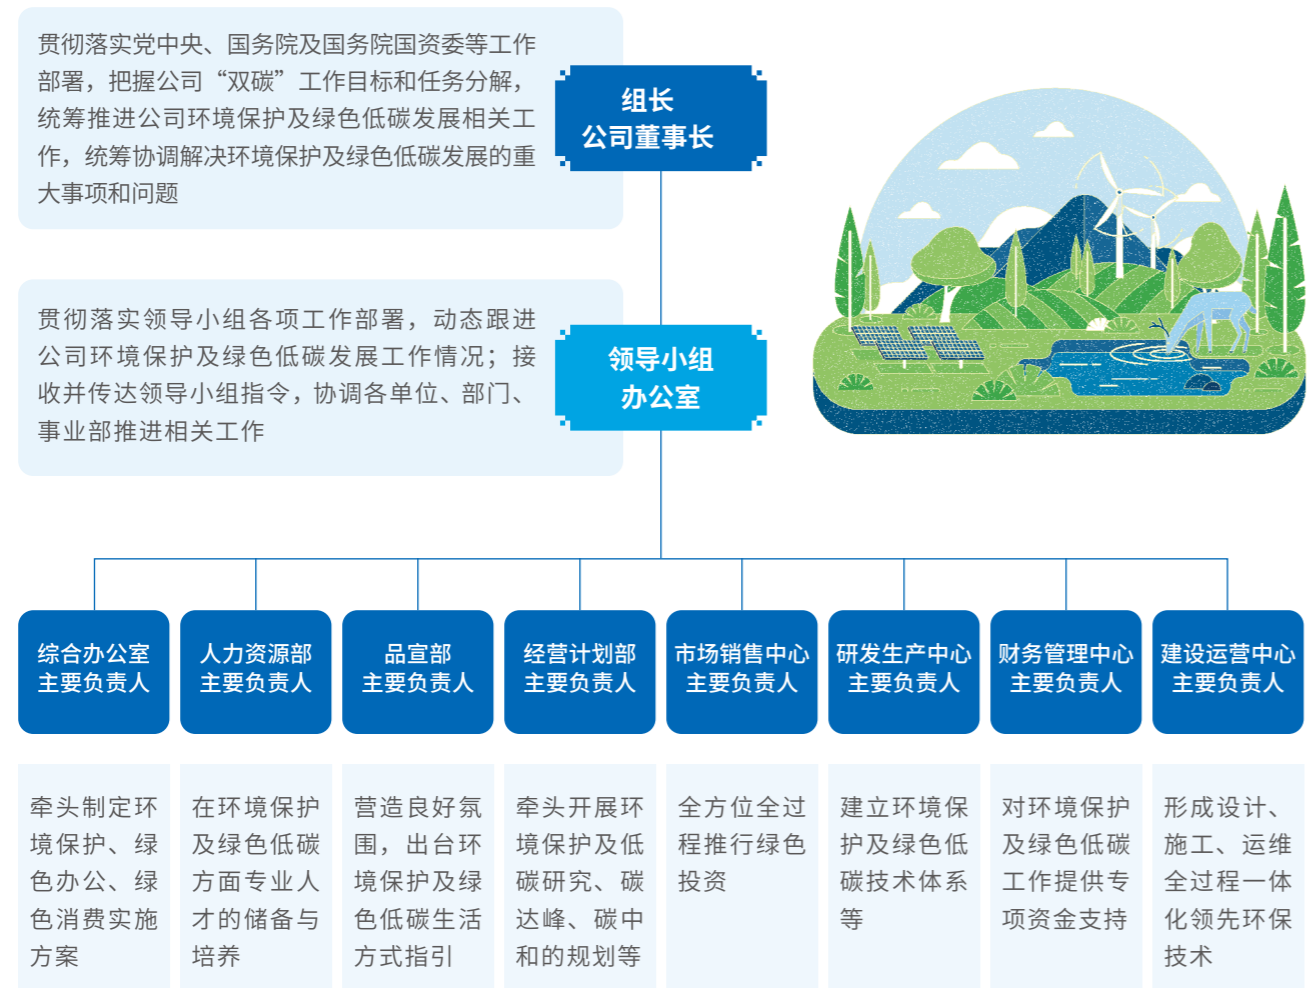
贯彻落实党中央、国务院及国务院国资委等工作部署，把握公司“双碳”工作目标和任务分解，统筹推进公司环境保护及绿色低碳发展相关工作，统筹协调解决环境保护及绿色低碳发展的重大事项和问题

组长
公司董事长

贯彻落实领导小组各项工作部署，动态跟进公司环境保护及绿色低碳发展工作情况；接收并传达领导小组指令，协调各单位、部门、事业部推进相关工作

领导小组
办公室

综合办公室
主要负责人

牵头制定环境保护、绿色办公、绿色消费实施方案

人力资源部
主要负责人

在环境保护及绿色低碳方面专业人才的储备与培养

品宣部
主要负责人

营造良好氛围，出台环境保护及绿色低碳生活方式指引

经营计划部
主要负责人

牵头开展环境保护及低碳研究、碳达峰、碳中和的规划等

市场销售中心
主要负责人

全方位全过程推行绿色投资

研发生产中心
主要负责人

建立环境保护及绿色低碳技术体系等

财务管理中心
主要负责人

对环境保护及绿色低碳工作提供专项资金支持

建设运营中心
主要负责人

形成设计、施工、运维全过程一体化领先环保技术